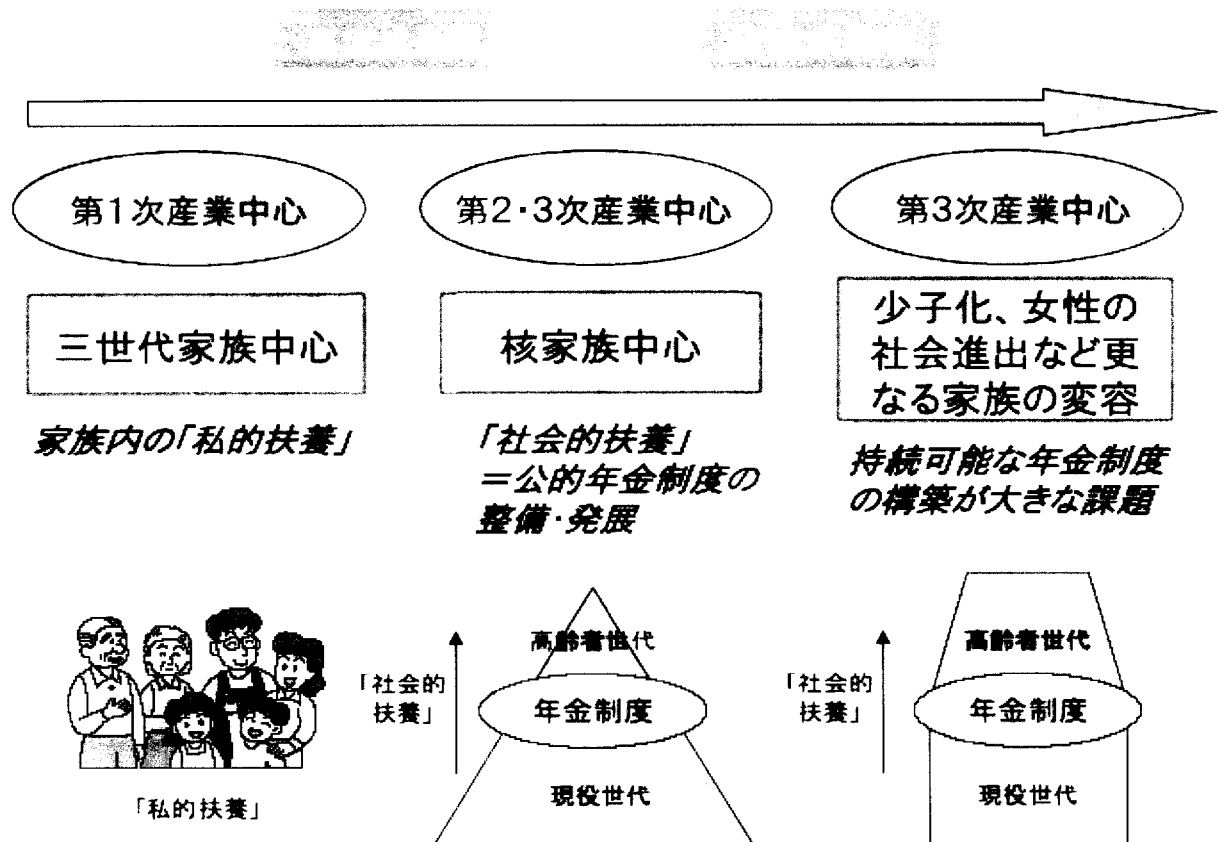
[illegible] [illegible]

第1次産業中心

第2・3次産業中心

第3次産業中心

三世代家族中心

核家族中心

少子化、女性の社会進出など更なる家族の変容

家族内の「私的扶養」

「社会的扶養」＝公的年金制度の整備・発展

持続可能な年金制度の構築が大きな課題

「私的扶養」

高齢者世代

「社会的扶養」

年金制度

現役世代

高齢者世代

「社会的扶養」

年金制度

現役世代